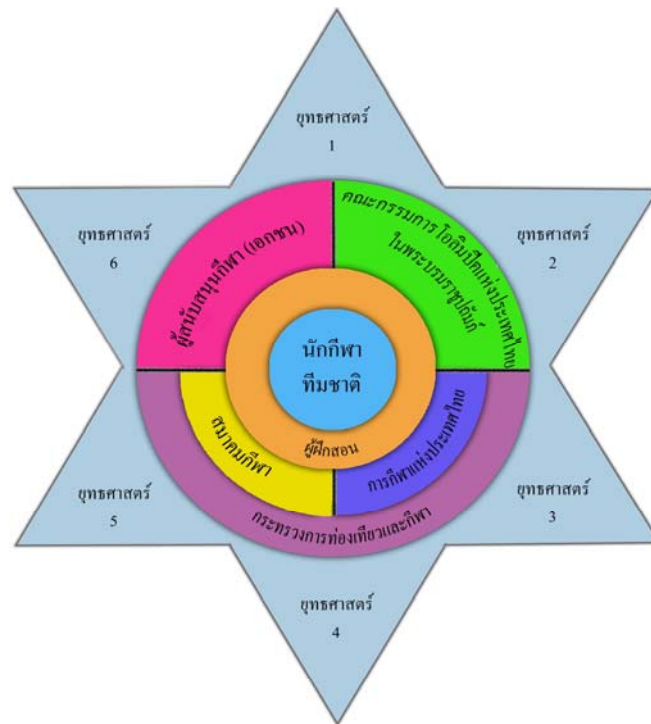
ยุทธศาสตร์
1

ยุทธศาสตร์
6

ยุทธศาสตร์
2

ผู้สนับสนุนกีฬา (เอกชน)

คณะกรรมการโอลิมปิคแห่งประเทศไทย ในพระบรมราชูปถัมภ์

นักกีฬา
ทีมชาติ

ผู้ฝึกสอน

สมาคมกีฬา

การกีฬาแห่งประเทศไทย

กระทรวงการท่องเที่ยวและกีฬา

ยุทธศาสตร์
5

ยุทธศาสตร์
3

ยุทธศาสตร์
4